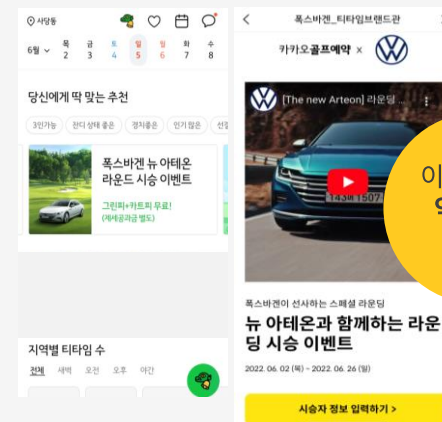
사당동

6월 목 2 금 3 토 4 일 5 월 6 화 7 수 8

당신에게 딱 맞는 추천

3인가능 잔디 상태 좋은 경치좋은 인기많은 선절

폭스바겐 뉴 아테온 라운드 시승 이벤트

그린피+카트피 무료! (캐디공과금 별도)

지역별 티타임 수

전체 새벽 오전 오후 야간

폭스바겐_티타임브랜드관

카카오골프예약 ×

[The new Arteon] 라운딩

이
외

폭스바겐이 선사하는 스페셜 라운딩

뉴 아테온과 함께하는 라운딩 시승 이벤트

2022. 06. 02 (목) - 2022. 06. 26 (일)

시승자 정보 입력하기 >